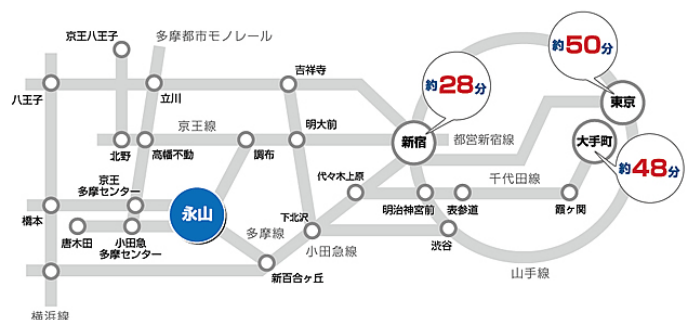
京王八王子

多摩都市モノレール

吉祥寺

約28分

約50分

八王子

立川

明大前

東京

京王線

新宿

都営新宿線

大手町

北野

高幡不動

調布

約48分

京王多摩センター

代々木上原

千代田線

永山

下北沢

明治神宮前

表参道

霞ヶ関

橋本

多摩線

唐木田

小田急多摩センター

小田急線

渋谷

新百合ヶ丘

山手線

横浜線